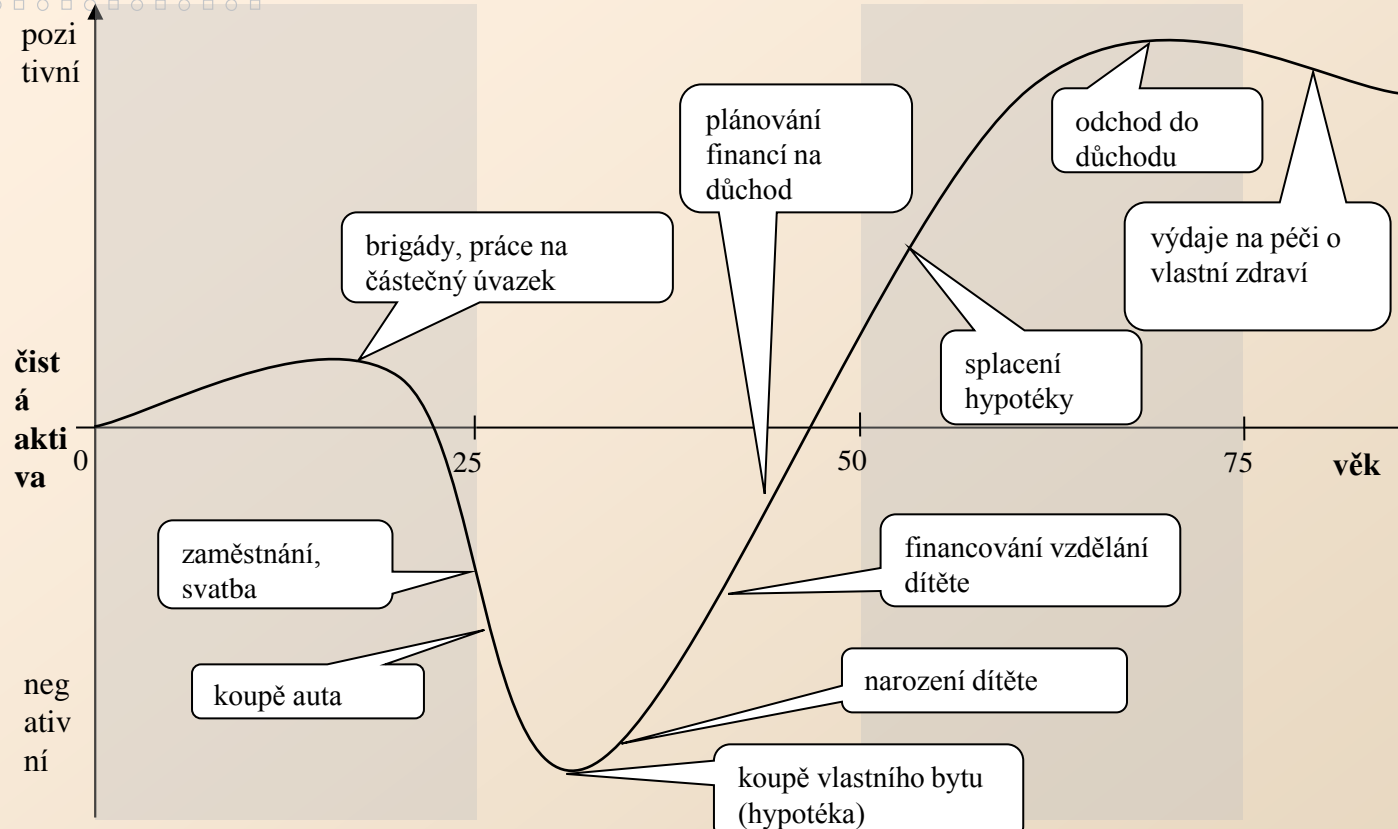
pozi
tivní

plánování financí na důchod

odchod do důchodu

brigády, práce na částečný úvazek

výdaje na péči o vlastní zdraví

čist
á
akti
va

splacení hypotéky

0

25

50

75

věk

zaměstnání, svatba

financování vzdělání dítěte

koupě auta

neg
ativ
ní

narození dítěte

koupě vlastního bytu (hypotéka)